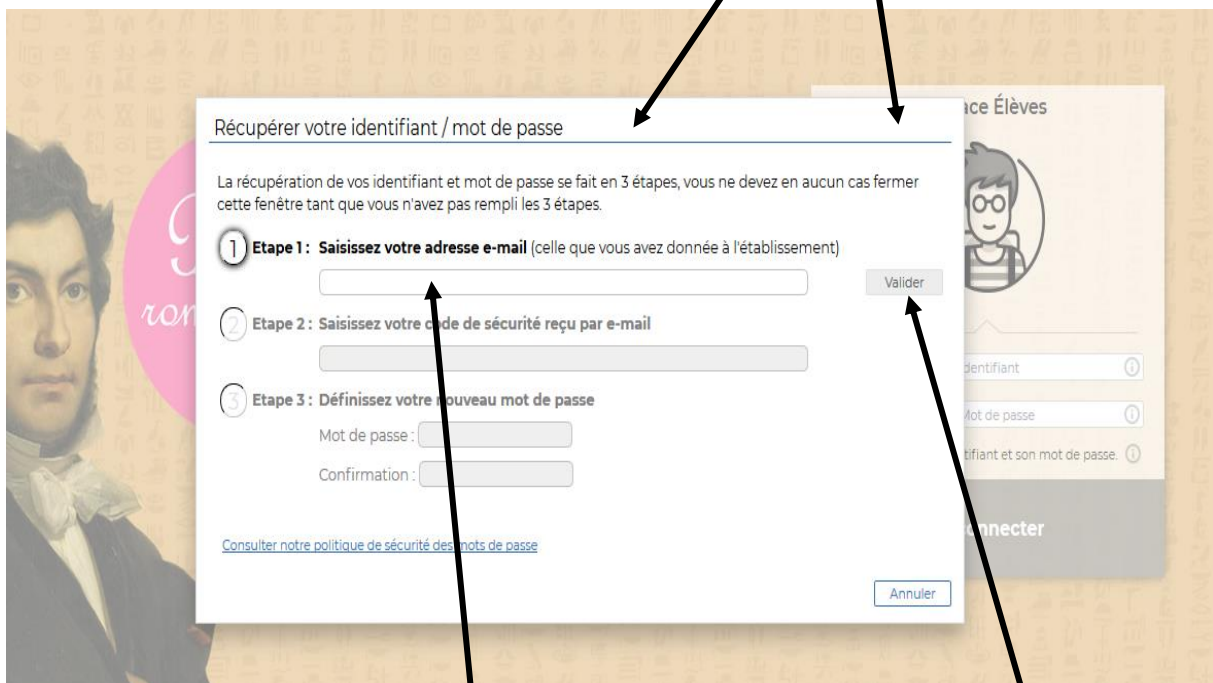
Récupérer votre identifiant / mot de passe

La récupération de vos identifiant et mot de passe se fait en 3 étapes, vous ne devez en aucun cas fermer cette fenêtre tant que vous n'avez pas rempli les 3 étapes.

1 Etape 1 : Saisissez votre adresse e-mail (celle que vous avez donnée à l'établissement)

Valider

2 Etape 2 : Saisissez votre c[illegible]de de sécurité reçu par e-mail

3 Etape 3 : Définissez votre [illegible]ouveau mot de passe

Mot de passe :

Confirmation :

Consulter notre politique de sécurité des mots de passe

Annuler

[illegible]ace Élèves

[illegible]dentifiant

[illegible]ot de passe

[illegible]tifiant et son mot de passe.

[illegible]nnecter

ron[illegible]